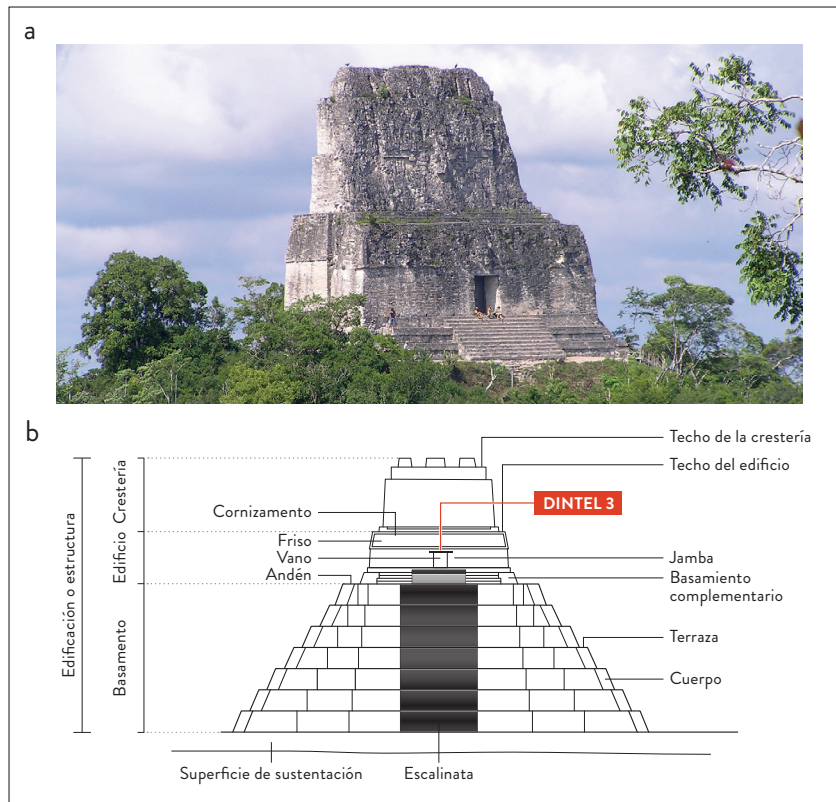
a

b

Edificación o estructura

Crestería

Edificio

Basamento

Techo de la crestería

Techo del edificio

Cornizamento

DINTEL 3

Friso

Vano

Andén

Jamba

Basamiento complementario

Terraza

Cuerpo

Superficie de sustentación

Escalinata